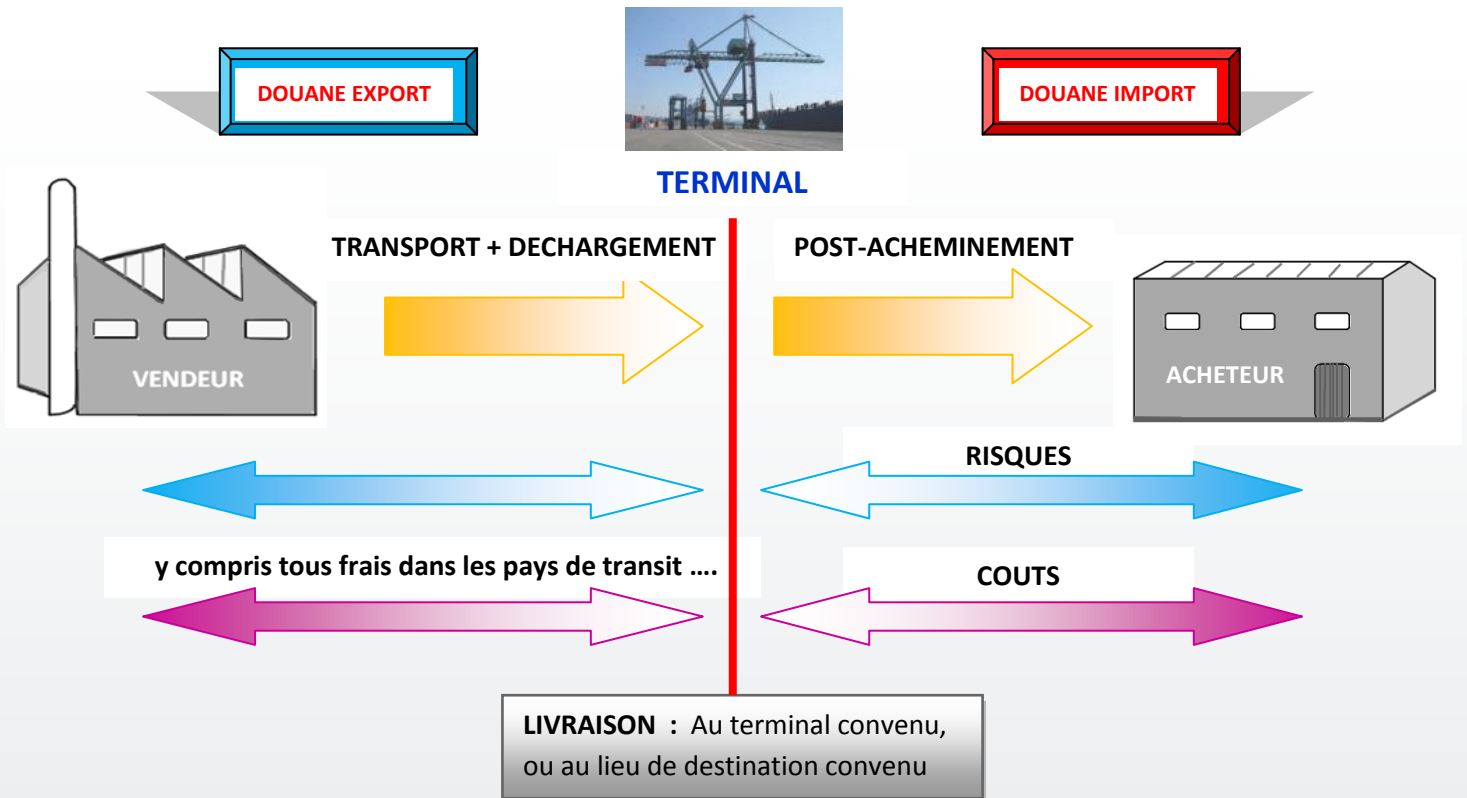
DOUANE EXPORT

DOUANE IMPORT

TERMINAL

TRANSPORT + DECHARGEMENT

POST-ACHEMINEMENT

VENDEUR

ACHETEUR

RISQUES

y compris tous frais dans les pays de transit ….

COUTS

LIVRAISON : Au terminal convenu, ou au lieu de destination convenu